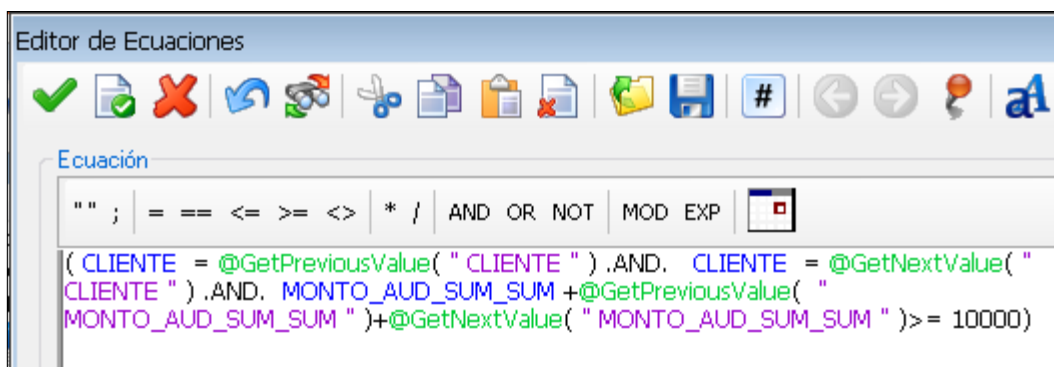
Editor de Ecuaciones

#

Ecuación

" " ; = == <= >= <> * / AND OR NOT MOD EXP

( CLIENTE = @GetPreviousValue( " CLIENTE " ) .AND. CLIENTE = @GetNextValue( " CLIENTE " ) .AND. MONTO_AUD_SUM_SUM +@GetPreviousValue( " MONTO_AUD_SUM_SUM " )+@GetNextValue( " MONTO_AUD_SUM_SUM " )>= 10000)